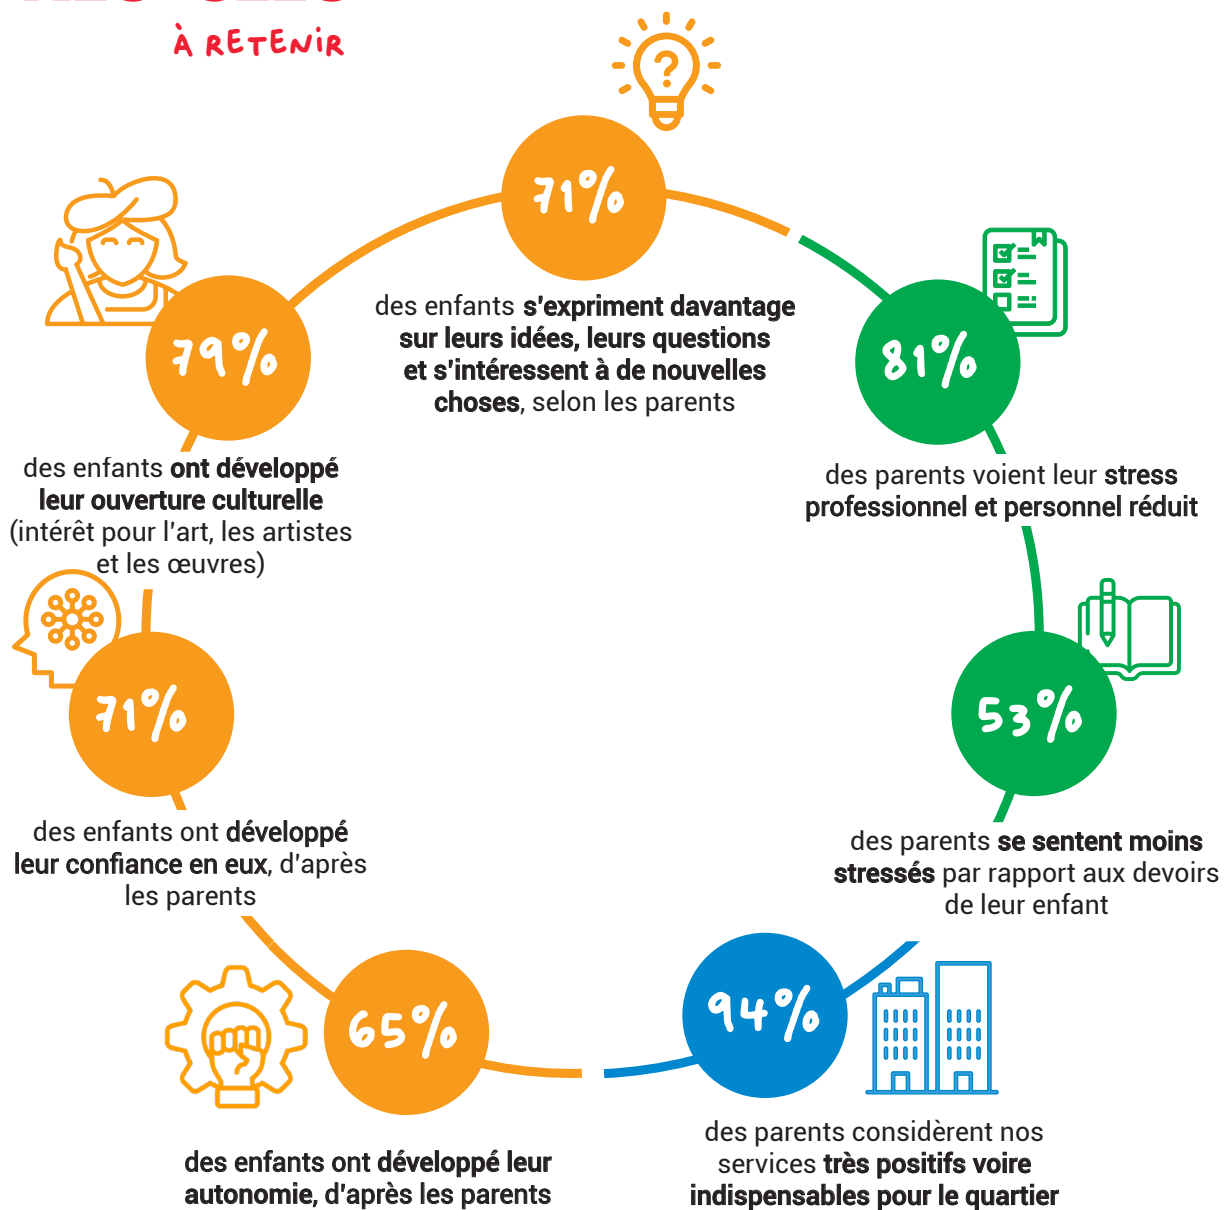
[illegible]
À RETENIR

71%

des enfants s'expriment davantage sur leurs idées, leurs questions et s'intéressent à de nouvelles choses, selon les parents

79%

des enfants ont développé leur ouverture culturelle (intérêt pour l'art, les artistes et les œuvres)

81%

des parents voient leur stress professionnel et personnel réduit

71%

des enfants ont développé leur confiance en eux, d'après les parents

53%

des parents se sentent moins stressés par rapport aux devoirs de leur enfant

65%

des enfants ont développé leur autonomie, d'après les parents

94%

des parents considèrent nos services très positifs voire indispensables pour le quartier